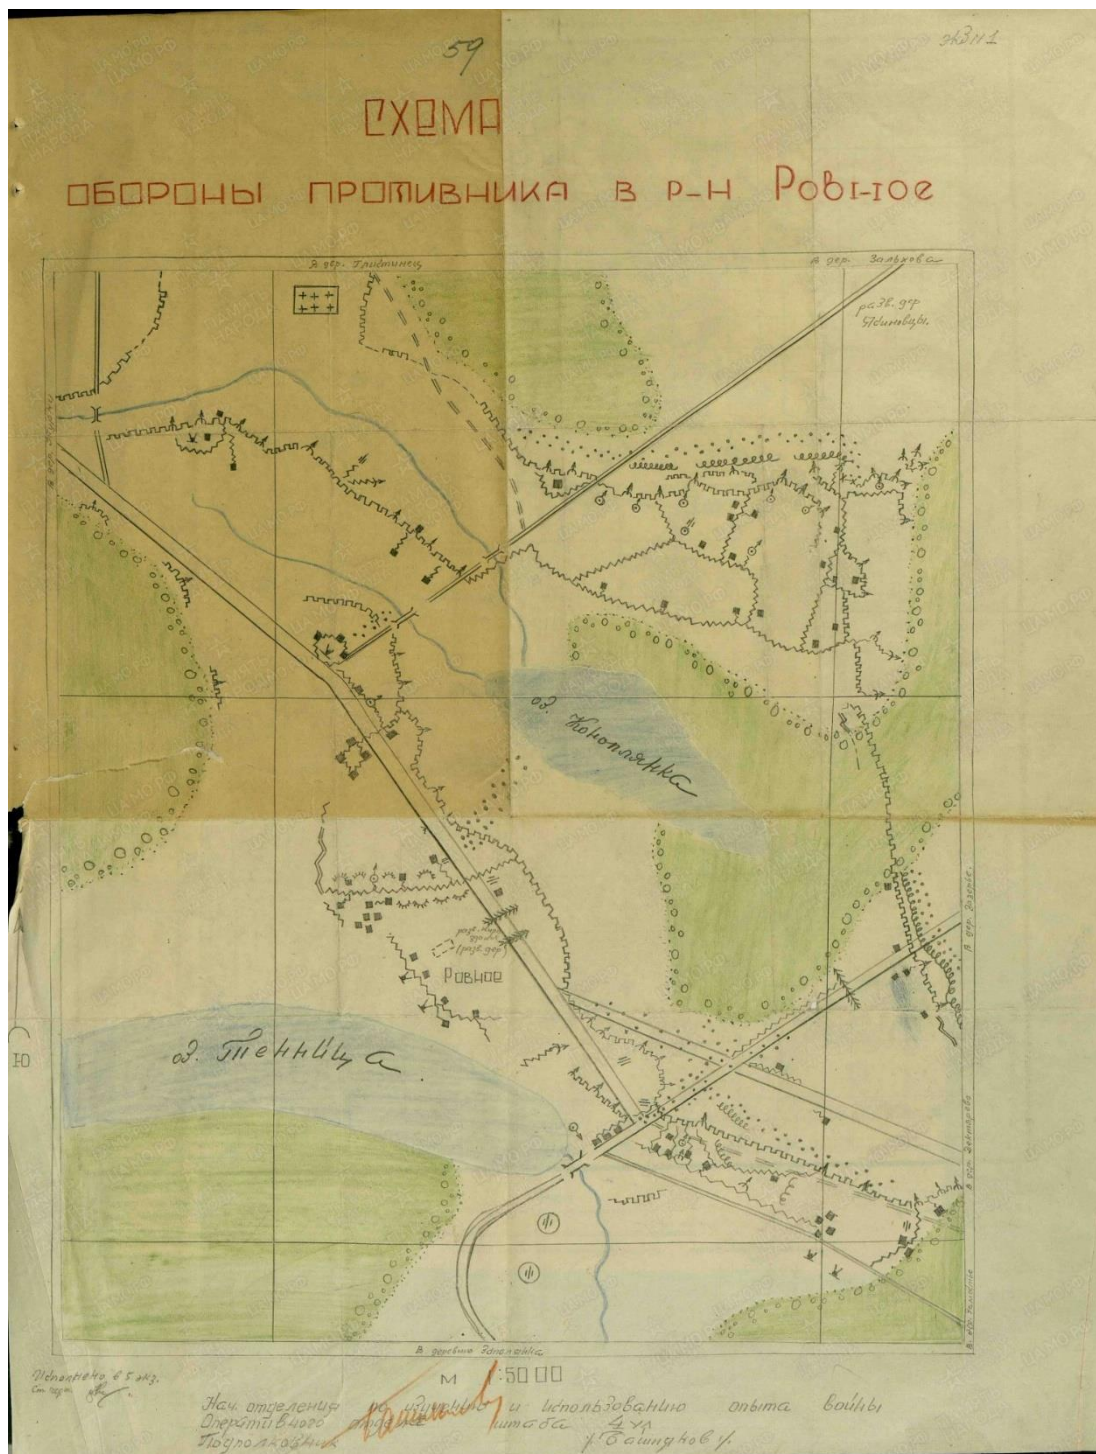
59

Экз № 1

СХЕМА

ОБОРОНЫ ПРОТИВНИКА В Р-Н РОВНОЕ

в дер. Глиниянец

в дер. Залухова

раз. 97 Удинцы

в дер. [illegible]

оз. Коноплянка

раз. (разъ. деф)

Ровное

оз. Теннйца

Ю

в дер. Дроздов

в дер. Дехтярево

в дер. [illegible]

в деревни Ясножаны

М 1:50 00

Исполнено в 5 экз.
Ст. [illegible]

Нач. отделения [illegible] изучения и использования опыта войны
Оперативного штаба 4 УА
Подполковник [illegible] Башиннов